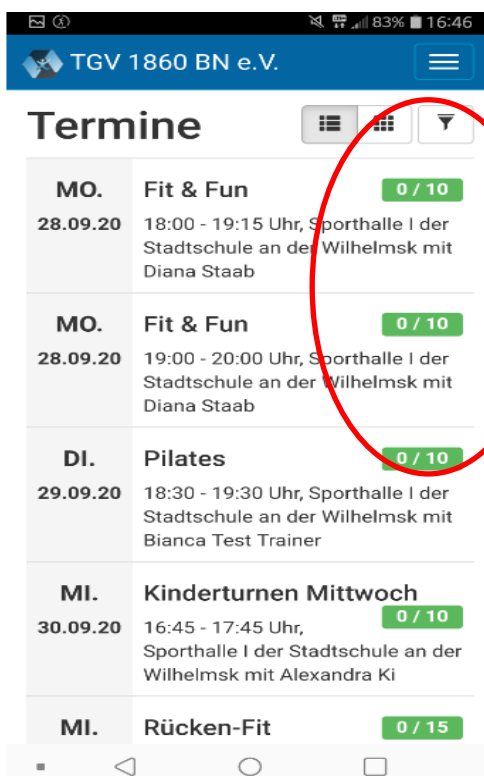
83% 16:46

TGV 1860 BN e.V.

Termine

MO.
28.09.20
Fit & Fun
0 / 10
18:00 - 19:15 Uhr, Sporthalle I der Stadtschule an der Wilhelmsk mit Diana Staab

MO.
28.09.20
Fit & Fun
0 / 10
19:00 - 20:00 Uhr, Sporthalle I der Stadtschule an der Wilhelmsk mit Diana Staab

DI.
29.09.20
Pilates
0 / 10
18:30 - 19:30 Uhr, Sporthalle I der Stadtschule an der Wilhelmsk mit Bianca Test Trainer

MI.
30.09.20
Kinderturnen Mittwoch
0 / 10
16:45 - 17:45 Uhr, Sporthalle I der Stadtschule an der Wilhelmsk mit Alexandra Ki

MI.
Rücken-Fit
0 / 15